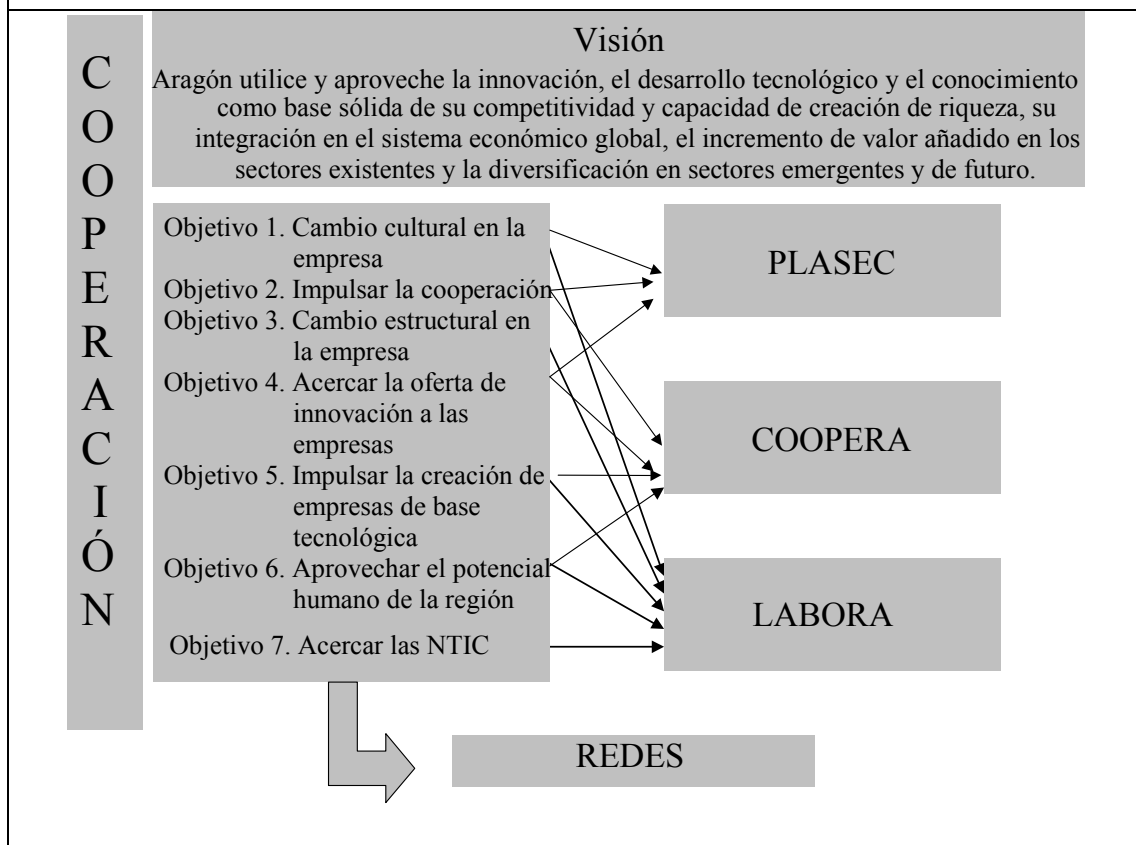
COOPERACIÓN

Visión

Aragón utilice y aproveche la innovación, el desarrollo tecnológico y el conocimiento como base sólida de su competitividad y capacidad de creación de riqueza, su integración en el sistema económico global, el incremento de valor añadido en los sectores existentes y la diversificación en sectores emergentes y de futuro.

Objetivo 1. Cambio cultural en la empresa
Objetivo 2. Impulsar la cooperación
Objetivo 3. Cambio estructural en la empresa
Objetivo 4. Acercar la oferta de innovación a las empresas
Objetivo 5. Impulsar la creación de empresas de base tecnológica
Objetivo 6. Aprovechar el potencial humano de la región
Objetivo 7. Acercar las NTIC

PLASEC

COOPERA

LABORA

REDES